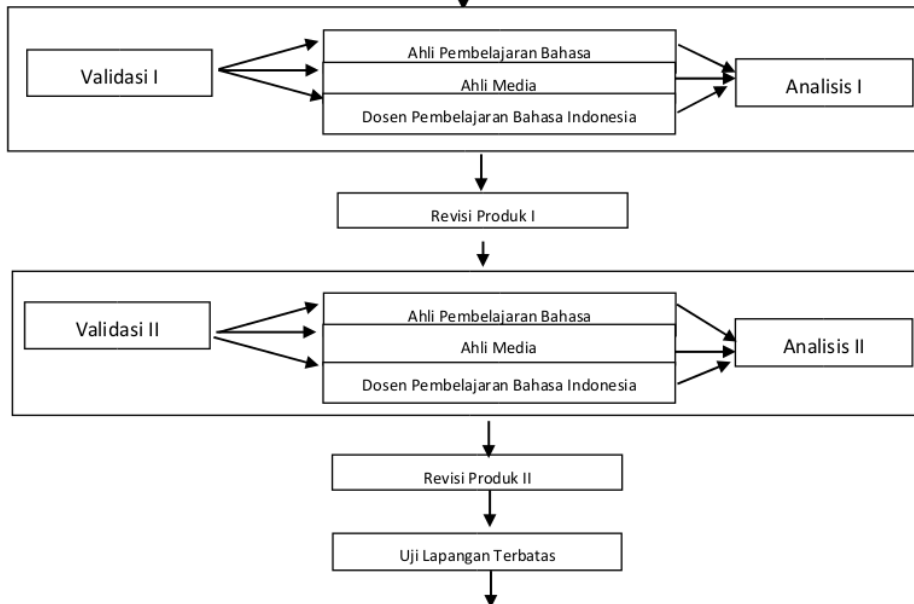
Validasi I

Ahli Pembelajaran Bahasa

Ahli Media

Dosen Pembelajaran Bahasa Indonesia

Analisis I

Revisi Produk I

Validasi II

Ahli Pembelajaran Bahasa

Ahli Media

Dosen Pembelajaran Bahasa Indonesia

Analisis II

Revisi Produk II

Uji Lapangan Terbatas